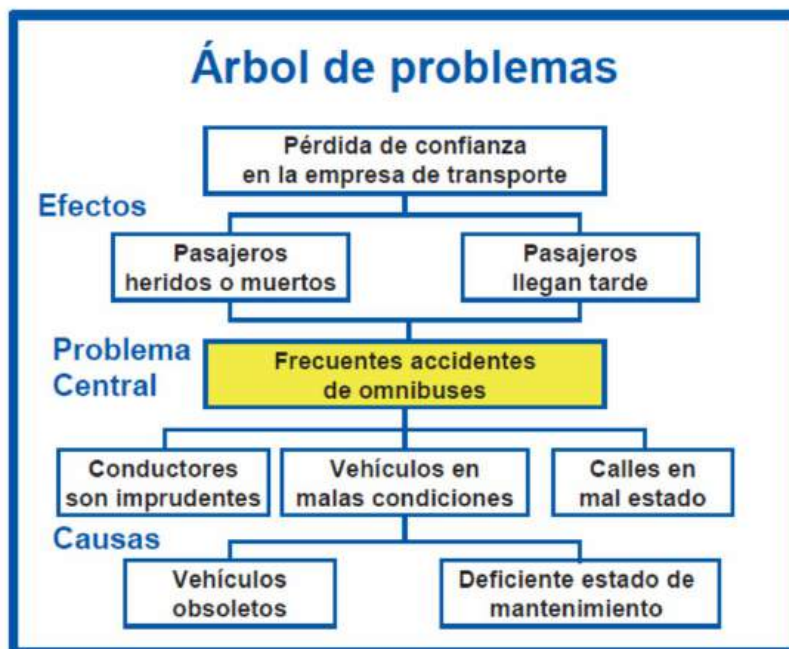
Árbol de problemas

Pérdida de confianza en la empresa de transporte

Efectos

Pasajeros heridos o muertos

Pasajeros llegan tarde

Problema Central

Frecuentes accidentes de omnibuses

Conductores son imprudentes

Vehículos en malas condiciones

Calles en mal estado

Causas

Vehículos obsoletos

Deficiente estado de mantenimiento